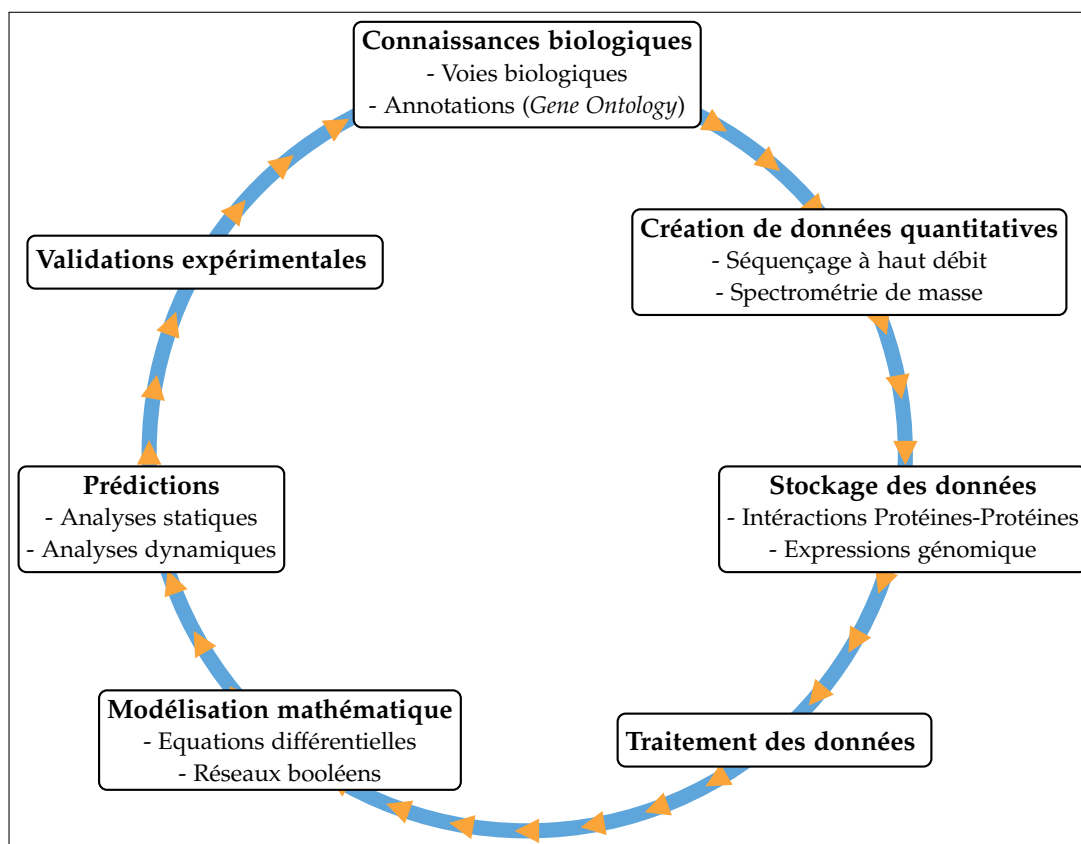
Connaissances biologiques
- Voies biologiques
- Annotations (*Gene Ontology*)

Création de données quantitatives
- Séquençage à haut débit
- Spectrométrie de masse

Stockage des données
- Intéractions Protéines-Protéines
- Expressions génomique

Traitement des données

Modélisation mathématique
- Equations différentielles
- Réseaux booléens

Prédictions
- Analyses statiques
- Analyses dynamiques

Validations expérimentales